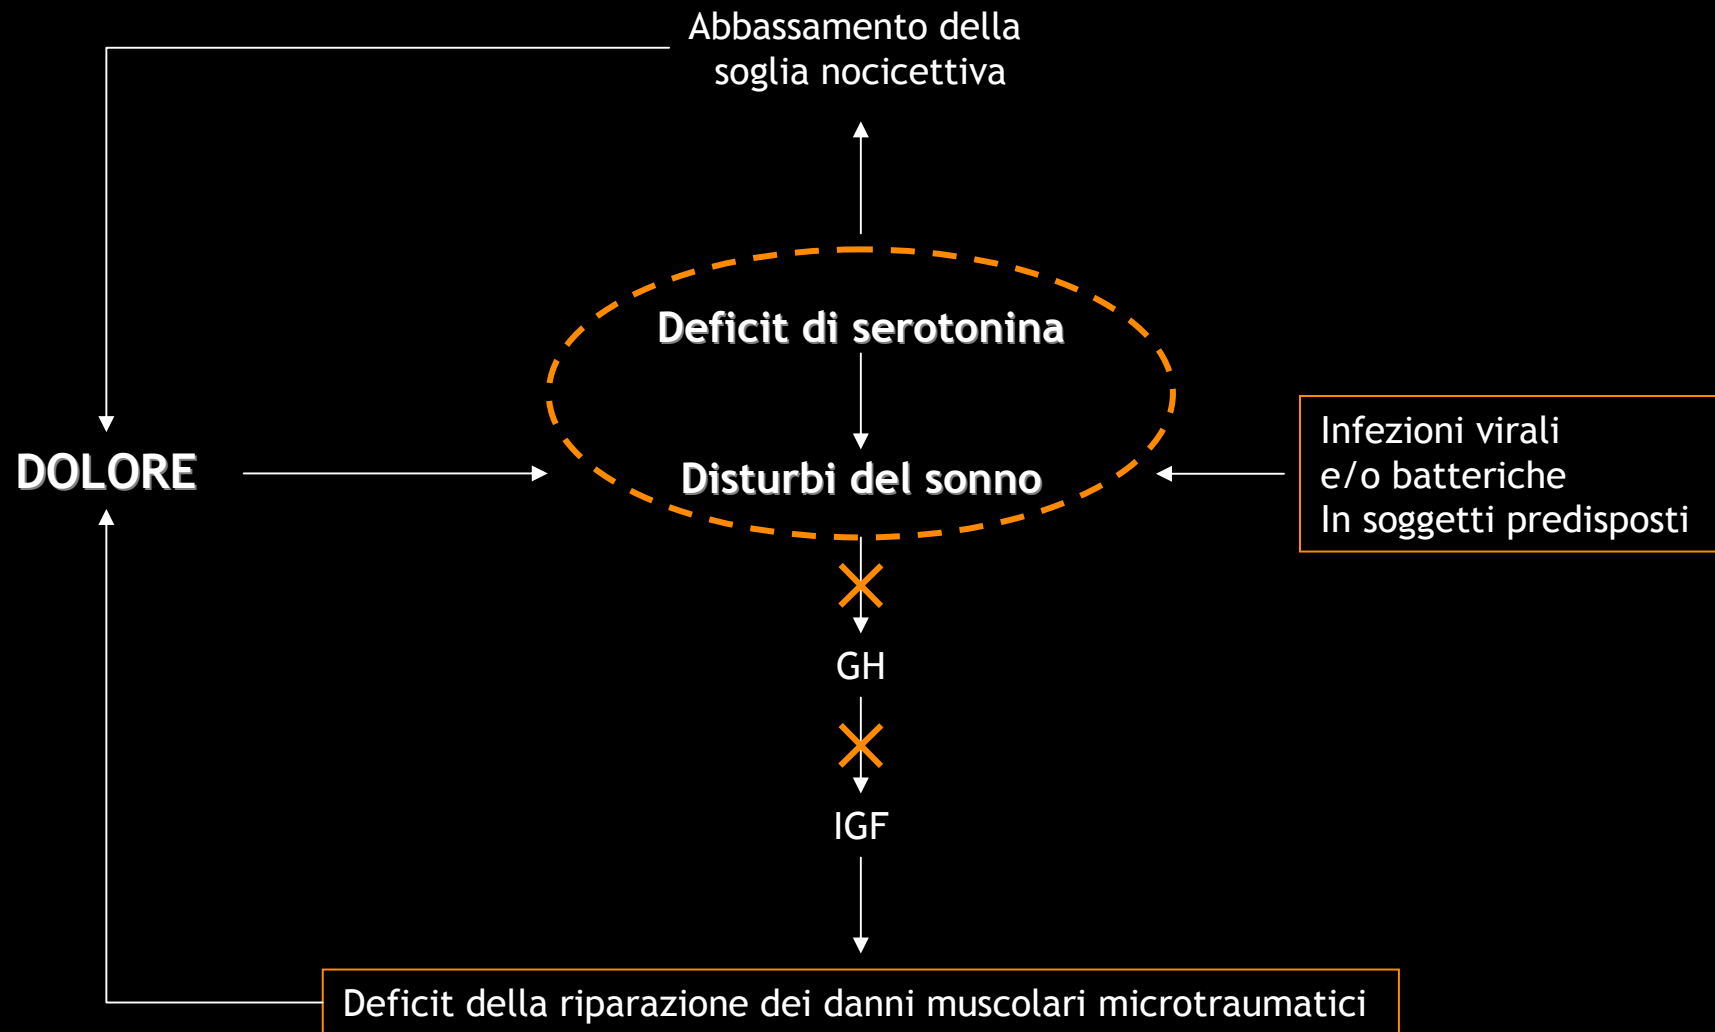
Abbassamento della soglia nocicettiva

Deficit di serotonina

DOLORE

Disturbi del sonno

Infezioni virali
e/o batteriche
In soggetti predisposti

GH

IGF

Deficit della riparazione dei danni muscolari microtraumatici